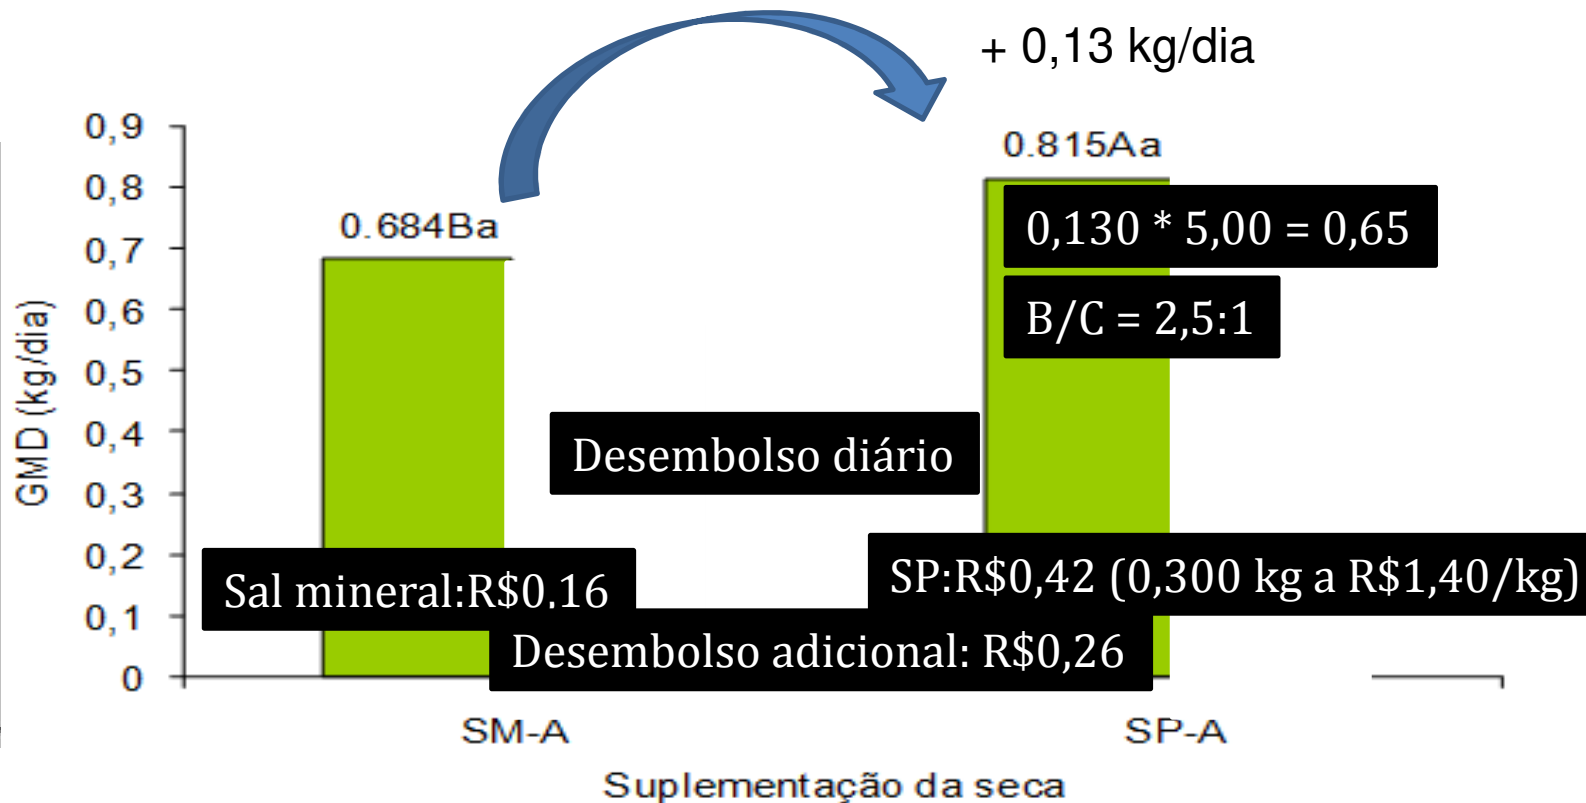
+ 0,13 kg/dia

0,9
0,8
0,7
0,6
0,5
0,4
0,3
0,2
0,1
0

GMD (kg/dia)

0.684Ba

0.815Aa

0,130 * 5,00 = 0,65

B/C = 2,5:1

Desembolso diário

Sal mineral:R$0.16

SP:R$0,42 (0,300 kg a R$1,40/kg)

Desembolso adicional: R$0,26

SM-A

SP-A

Suplementação da seca